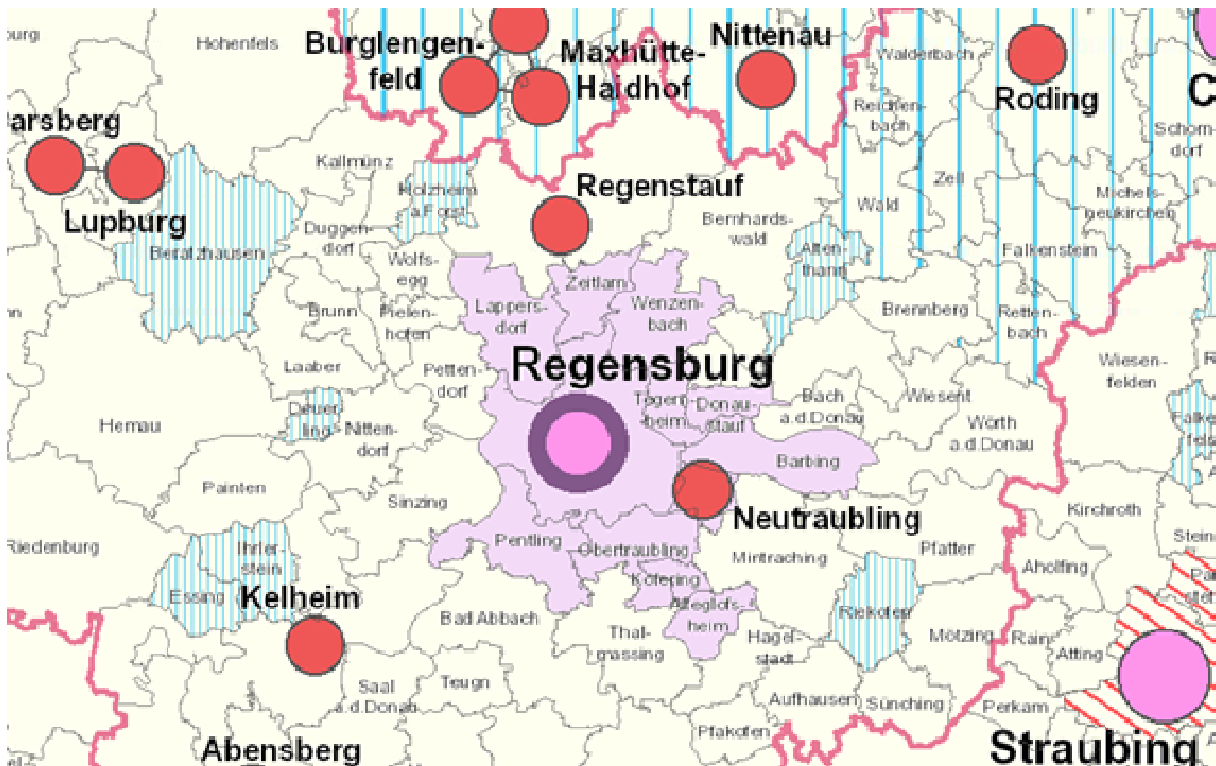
burg
Hohenfels
Burglengenfeld
Maxhütte-Haidhof
Nittenau
Walderbach
Roding
C
arsberg
Lupburg
Kallmünz
Reichenbach
Schorndorf
Regenstauf
Holzheim a.F.orst
Zell
Michelsneukirchen
Duggendorf
Bernhardswald
Wald
Beratzhausen
Wolfsegg
Altenthann
Falkenstein
Zeitlarn
Lappersdorf
Wenzenbach
Brunn
Pielenhofen
Brennberg
Rettenbach
Regensburg
Laaber
Pettendorf
Bach a.d.Donau
Wiesenfelden
Tegernheim
Donaustauf
Wiesent
Hemau
Deuerling
Nittendorf
Wörth a.d.Donau
Falkenfels
Barbing
Painten
Sinzing
Neutraubling
Kirchroth
Riedenburg
Pentling
Obertraubling
Mintraching
Pfatter
Steina
Ihrlerstein
Aholfing
Essing
Kelheim
Köfering
Alteglofsheim
Bad Abbach
Riekofen
Thalmassing
Hagelstadt
Motzing
Rain
Atting
Saal a.d.Donau
Teugn
Aufhausen
Sünching
Perkam
Pfakofen
Abensberg
Straubing